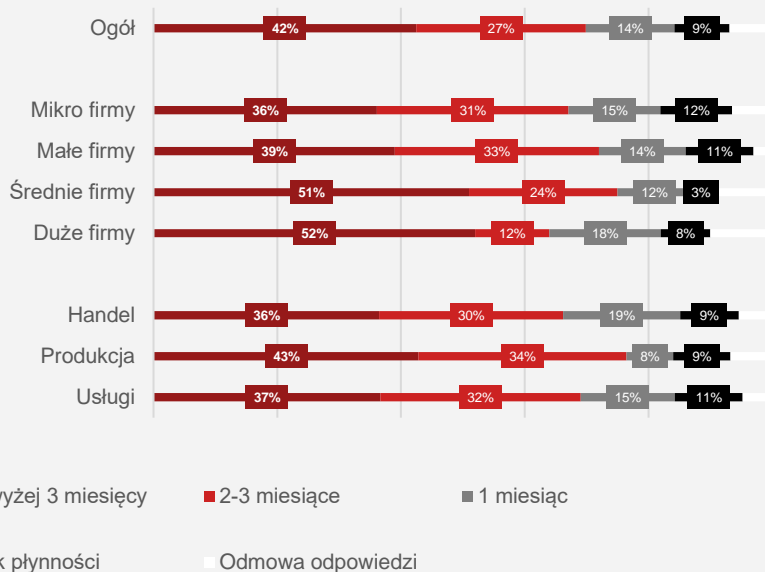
| | | | | |
|---|---|---|---|---|
| Ogół | 42% | 27% | 14% | 9% |
| Mikro firmy | 36% | 31% | 15% | 12% |
| Małe firmy | 39% | 33% | 14% | 11% |
| Średnie firmy | 51% | 24% | 12% | 3% |
| Duże firmy | 52% | 12% | 18% | 8% |
| Handel | 36% | 30% | 19% | 9% |
| Produkcja | 43% | 34% | 8% | 9% |
| Usługi | 37% | 32% | 15% | 11% |

yżej 3 miesięcy
2-3 miesiące
1 miesiąc
k płynności
Odmowa odpowiedzi